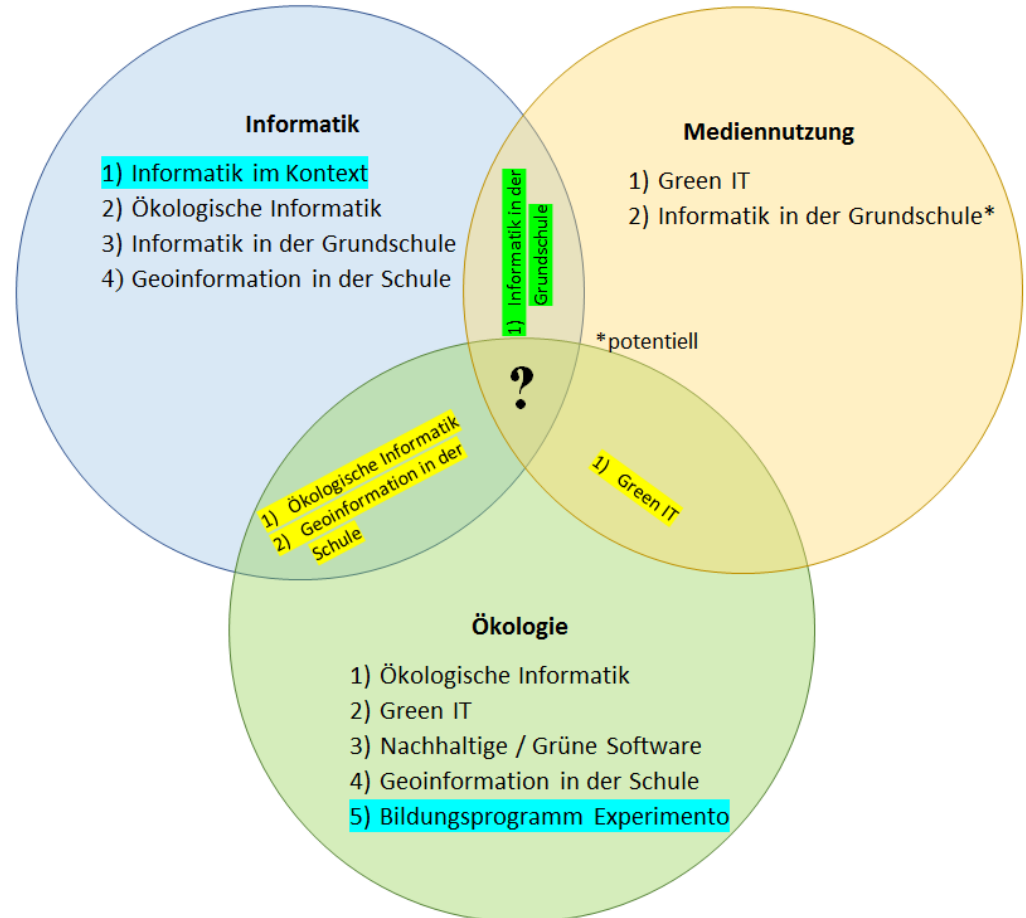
Informatik

1) Informatik im Kontext
2) Ökologische Informatik
3) Informatik in der Grundschule
4) Geoinformation in der Schule

1) Informatik in der Grundschule

Mediennutzung

1) Green IT
2) Informatik in der Grundschule*

*potentiell

?

1) Ökologische Informatik
2) Geoinformation in der Schule

1) Green IT

Ökologie

1) Ökologische Informatik
2) Green IT
3) Nachhaltige / Grüne Software
4) Geoinformation in der Schule
5) Bildungsprogramm Experimento